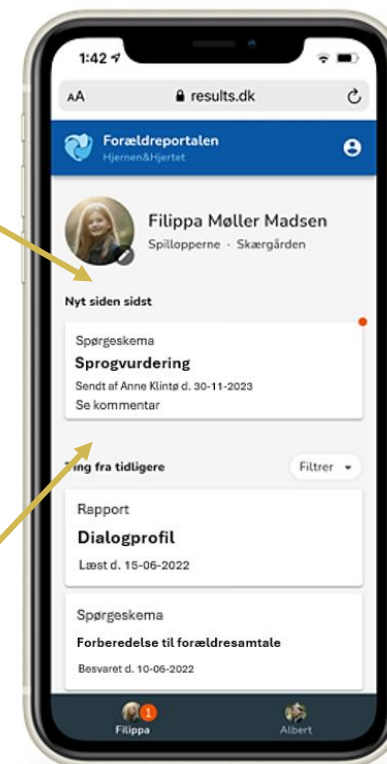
1:42

AA results.dk

Forældreportalen
Hjernen&Hjertet

Filippa Møller Madsen
Spillopperne · Skærgården

Nyt siden sidst

Spørgeskema
Sprogvurdering
Sendt af Anne Klintø d. 30-11-2023
Se kommentar

Ting fra tidligere

Filtrer

Rapport
Dialogprofil
Læst d. 15-06-2022

Spørgeskema
Forberedelse til forældresamtale
Besvaret d. 10-06-2022

1
Filippa

Albert